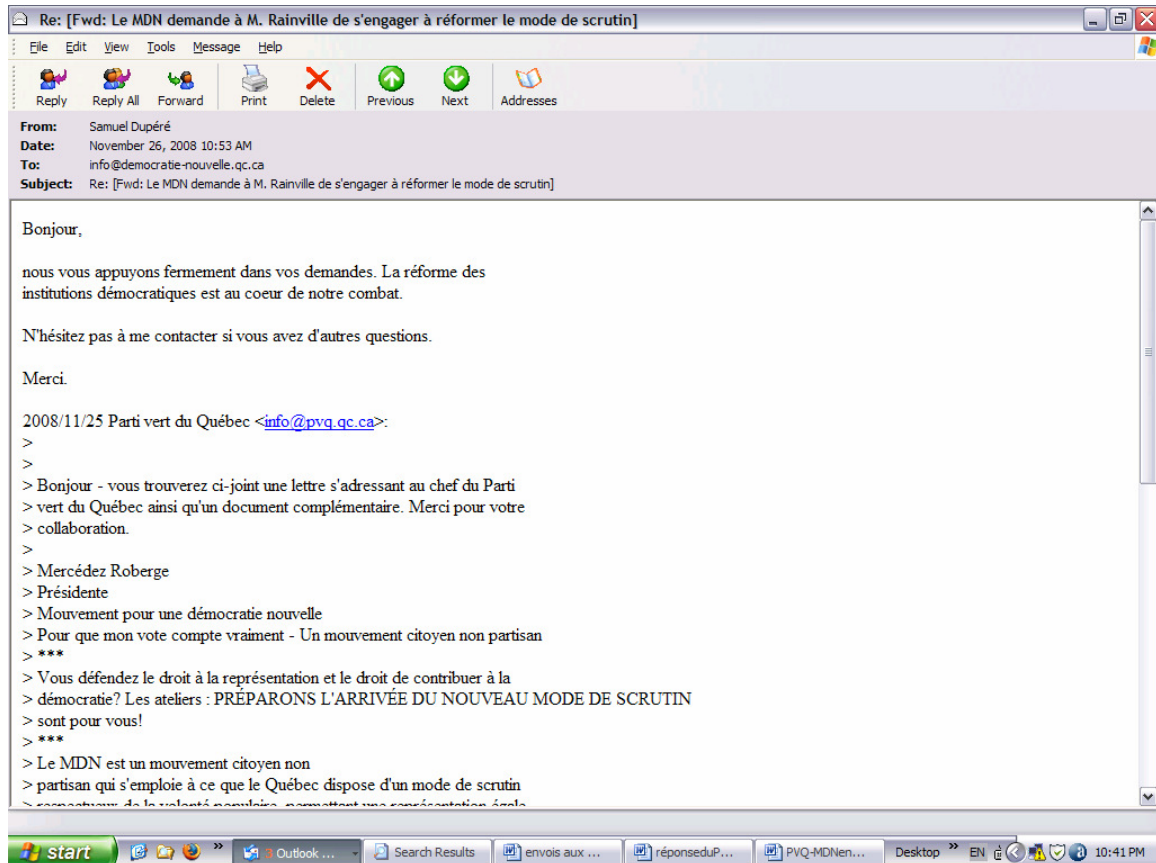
Re: [Fwd: Le MDN demande à M. Rainville de s'engager à réformer le mode de scrutin]

File Edit View Tools Message Help

Reply Reply All Forward Print Delete Previous Next Addresses

From: Samuel Dupéré
Date: November 26, 2008 10:53 AM
To: info@democratie-nouvelle.qc.ca
Subject: Re: [Fwd: Le MDN demande à M. Rainville de s'engager à réformer le mode de scrutin]

Bonjour,

nous vous appuyons fermement dans vos demandes. La réforme des institutions démocratiques est au coeur de notre combat.

N'hésitez pas à me contacter si vous avez d'autres questions.

Merci.

2008/11/25 Parti vert du Québec <info@pvq.qc.ca>:
>
>
> Bonjour - vous trouverez ci-joint une lettre s'adressant au chef du Parti
> vert du Québec ainsi qu'un document complémentaire. Merci pour votre
> collaboration.
>
> Mercédez Roberge
> Présidente
> Mouvement pour une démocratie nouvelle
> Pour que mon vote compte vraiment - Un mouvement citoyen non partisan
> ***
> Vous défendez le droit à la représentation et le droit de contribuer à la
> démocratie? Les ateliers : PRÉPARONS L'ARRIVÉE DU NOUVEAU MODE DE SCRUTIN
> sont pour vous!
> ***
> Le MDN est un mouvement citoyen non
> partisan qui s'emploie à ce que le Québec dispose d'un mode de scrutin
> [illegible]

start | Outlook ... | Search Results | envois aux ... | réponseduP... | PVQ-MDNen... | Desktop | EN | 10:41 PM